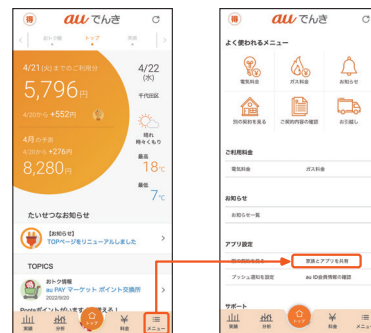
得 au でんき

おトク情 トップ 実績

4/21(木)までのご利用分
5,796円
4/20から +552円

4/22 (木)
千代田区

4月の予測
先月比 +276円
8,280円

晴れ 時々くもり
最高 18℃
最低 7℃

たいせつなお知らせ
【お知らせ】 TOPページをリニューアルしました

TOPICS
おトク情報 au PAY マーケット ポイント交換所 2022/3/20
Pontaポイントが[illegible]

実績 分析 トップ 料金 メニュー

得 au でんき

よく使われるメニュー
電気料金 ガス料金 お知らせ
別の契約を見る ご契約内容の確認 お引越し

ご利用料金
電気料金 ガス料金

お知らせ
お知らせ一覧

アプリ設定
別の契約を見る 家族とアプリを共有
プッシュ通知を設定 au ID会員情報の確認

サポート
実績 分析 トップ 料金 メニュー